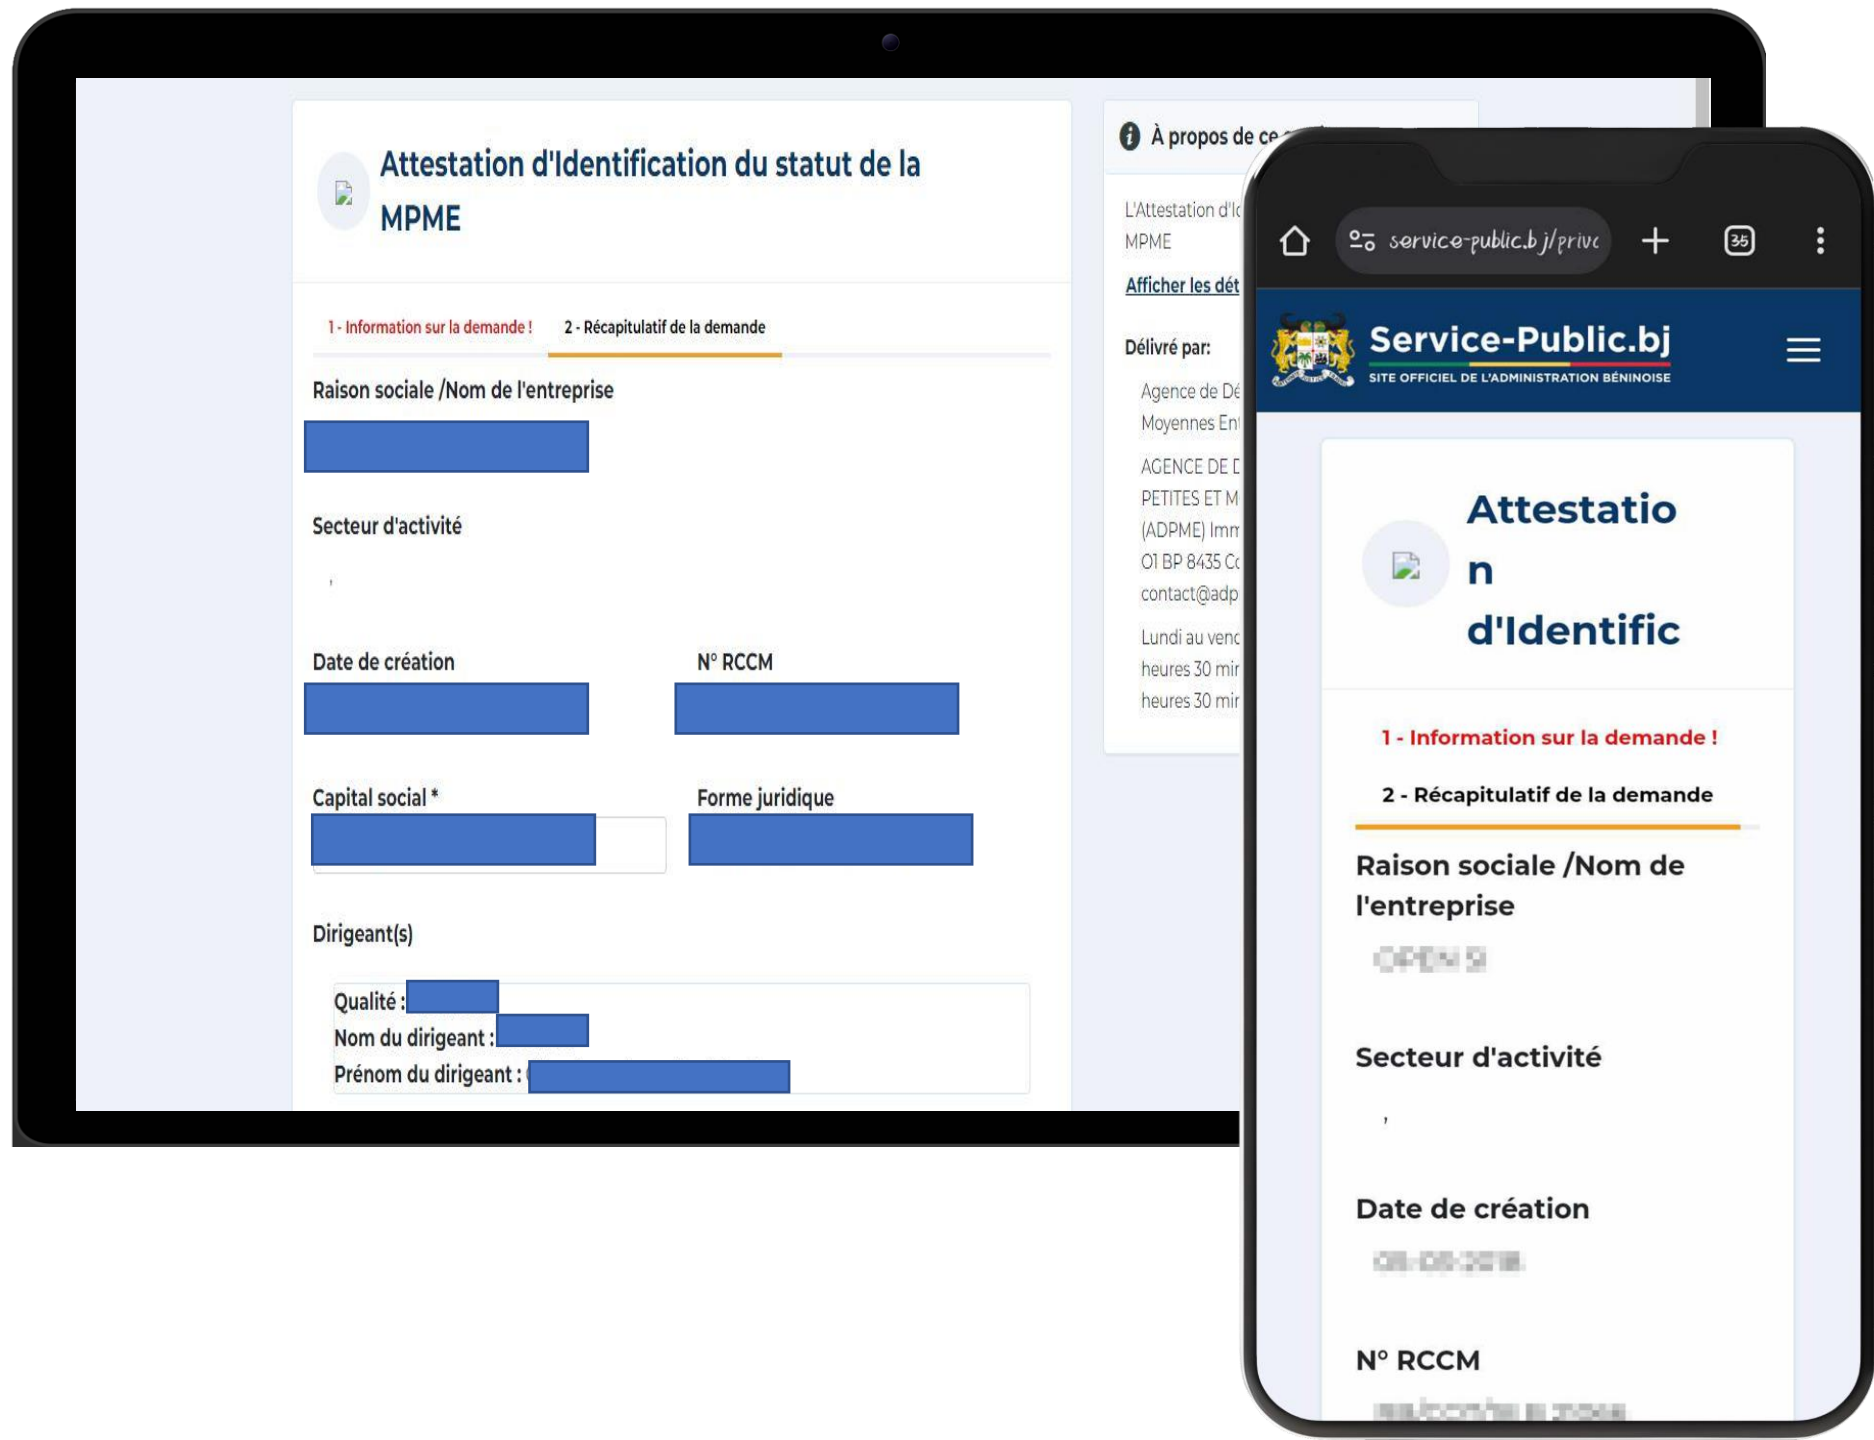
Attestation d'Identification du statut de la MPME

1 - Information sur la demande ! 2 - Récapitulatif de la demande

Raison sociale /Nom de l'entreprise

Secteur d'activité

,

Date de création

N° RCCM

Capital social *

Forme juridique

Dirigeant(s)

Qualité :
Nom du dirigeant :
Prénom du dirigeant :

À propos de ce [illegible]

L'Attestation d'I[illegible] MPME

Afficher les dét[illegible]

Délivré par:

Agence de Dé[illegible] Moyennes Ent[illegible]

AGENCE DE D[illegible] PETITES ET M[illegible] (ADPME) Imm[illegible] 01 BP 8435 C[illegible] contact@adp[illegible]

Lundi au vend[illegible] heures 30 mi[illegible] heures 30 mi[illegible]

service-public.bj/privé

35

Service-Public.bj
SITE OFFICIEL DE L'ADMINISTRATION BÉNINOISE

Attestation d'Identific

1 - Information sur la demande !

2 - Récapitulatif de la demande

Raison sociale /Nom de l'entreprise

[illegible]

Secteur d'activité

,

Date de création

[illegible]

N° RCCM

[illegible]